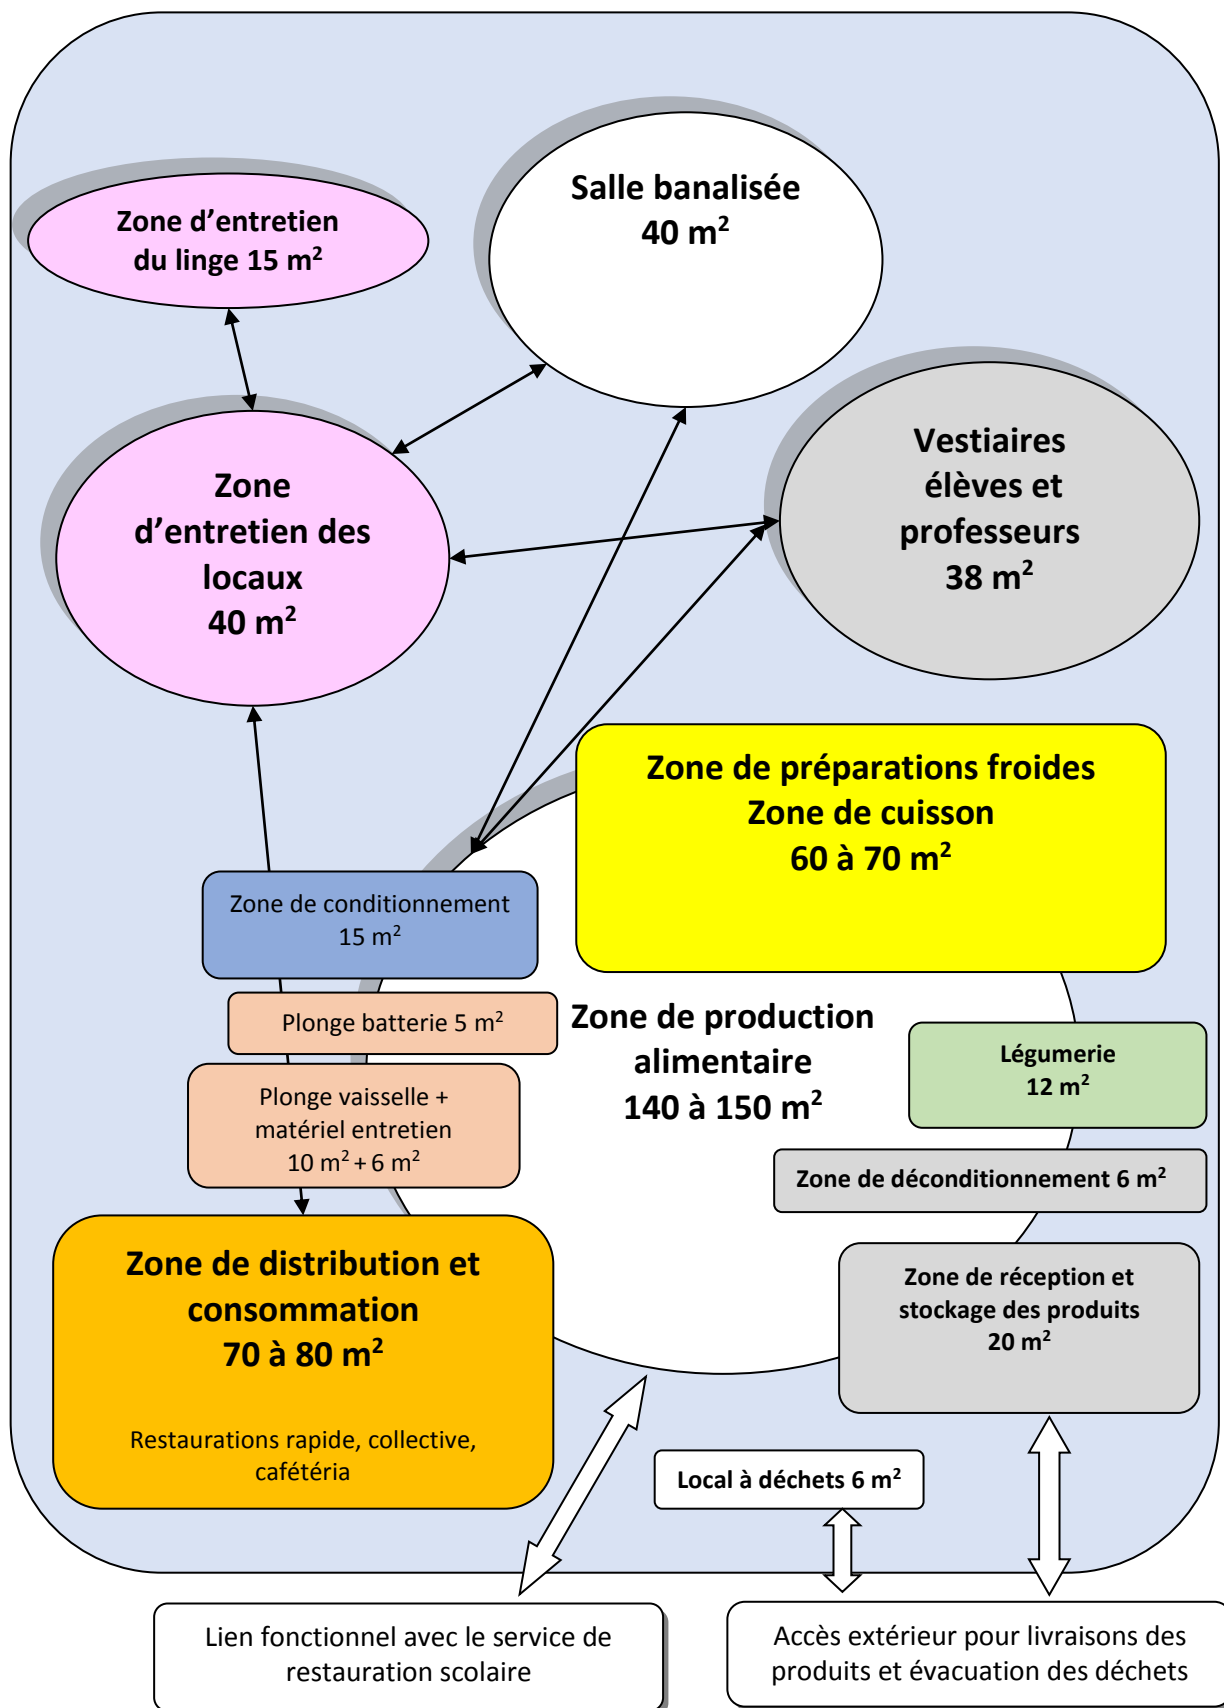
Zone d’entretien du linge 15 m$^2$

Salle banalisée 40 m$^2$

Zone d’entretien des locaux 40 m$^2$

Vestiaires élèves et professeurs 38 m$^2$

Zone de préparations froides
Zone de cuisson
60 à 70 m$^2$

Zone de conditionnement 15 m$^2$

Plonge batterie 5 m$^2$

Zone de production alimentaire 140 à 150 m$^2$

Légumerie 12 m$^2$

Plonge vaisselle + matériel entretien 10 m$^2$ + 6 m$^2$

Zone de déconditionnement 6 m$^2$

Zone de distribution et consommation 70 à 80 m$^2$

Restaurations rapide, collective, cafétéria

Zone de réception et stockage des produits 20 m$^2$

Local à déchets 6 m$^2$

Lien fonctionnel avec le service de restauration scolaire

Accès extérieur pour livraisons des produits et évacuation des déchets